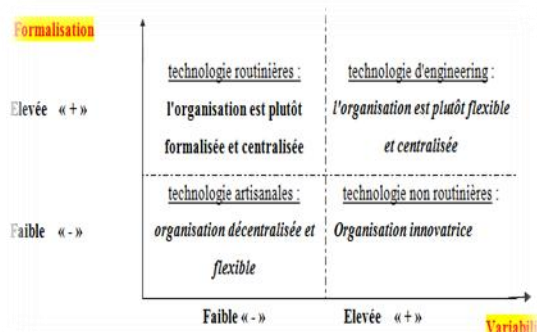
Formalisation

Elevée «+»

technologie routinières :
l'organisation est plutôt formalisée et centralisée

technologie d'engineering :
l'organisation est plutôt flexible et centralisée

Faible «-»

technologie artisanales :
organisation décentralisée et flexible

technologie non routinières :
Organisation innovatrice

Faible «-»

Elevée «+»

Variabili